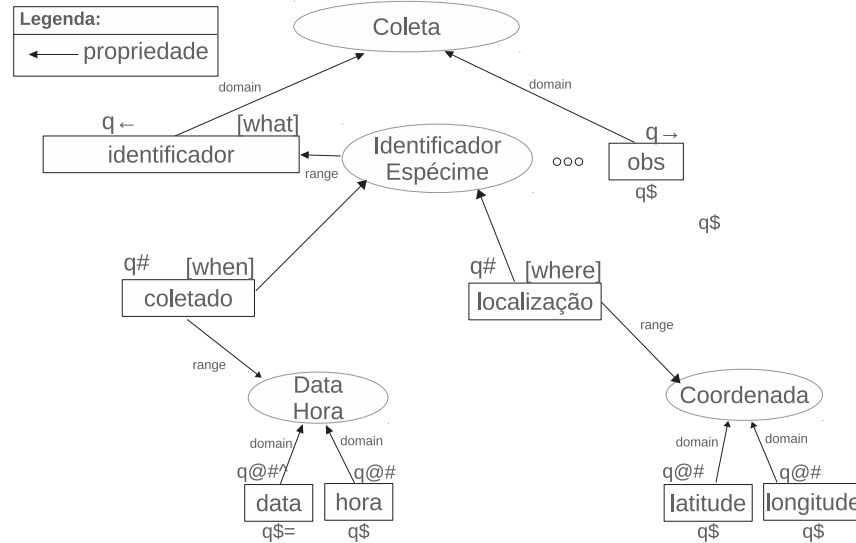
Legenda:

propriedade

Coleta

domain

domain

q←

[what]

identificador

range

Identificador Espécime

ooo

q→

obs

q$

q$

q#

[when]

coletado

q#

[where]

localização

range

range

Data Hora

Coordenada

domain

domain

domain

domain

q@#^

q@#

q@#

q@#

data

hora

latitude

longitude

q$=

q$

q$

q$